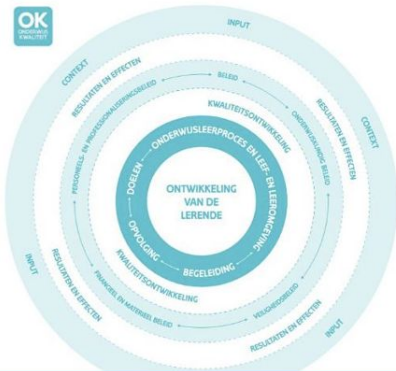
OK
ONDERWIJS KWALITEIT

INPUT

CONTEXT

CONTEXT

INPUT

INPUT

RESULTATEN EN EFFECTEN

RESULTATEN EN EFFECTEN

RESULTATEN EN EFFECTEN

RESULTATEN EN EFFECTEN

BELEID

PERSONEELS- EN PROFESSIONALISERINGSBELEID

ONDERWIJSKUNDIG BELEID

FINANCIEEL EN MATERIEEL BELEID

VEILIGHEIDSBELEID

KWALITEITSONTWIKKELING

KWALITEITSONTWIKKELING

DOELEN

ONDERWIJSLEERPROCES EN LEEF- EN LEEROMGEVING

OPVOLGING

BEGELEIDING

ONTWIKKELING VAN DE LERENDE